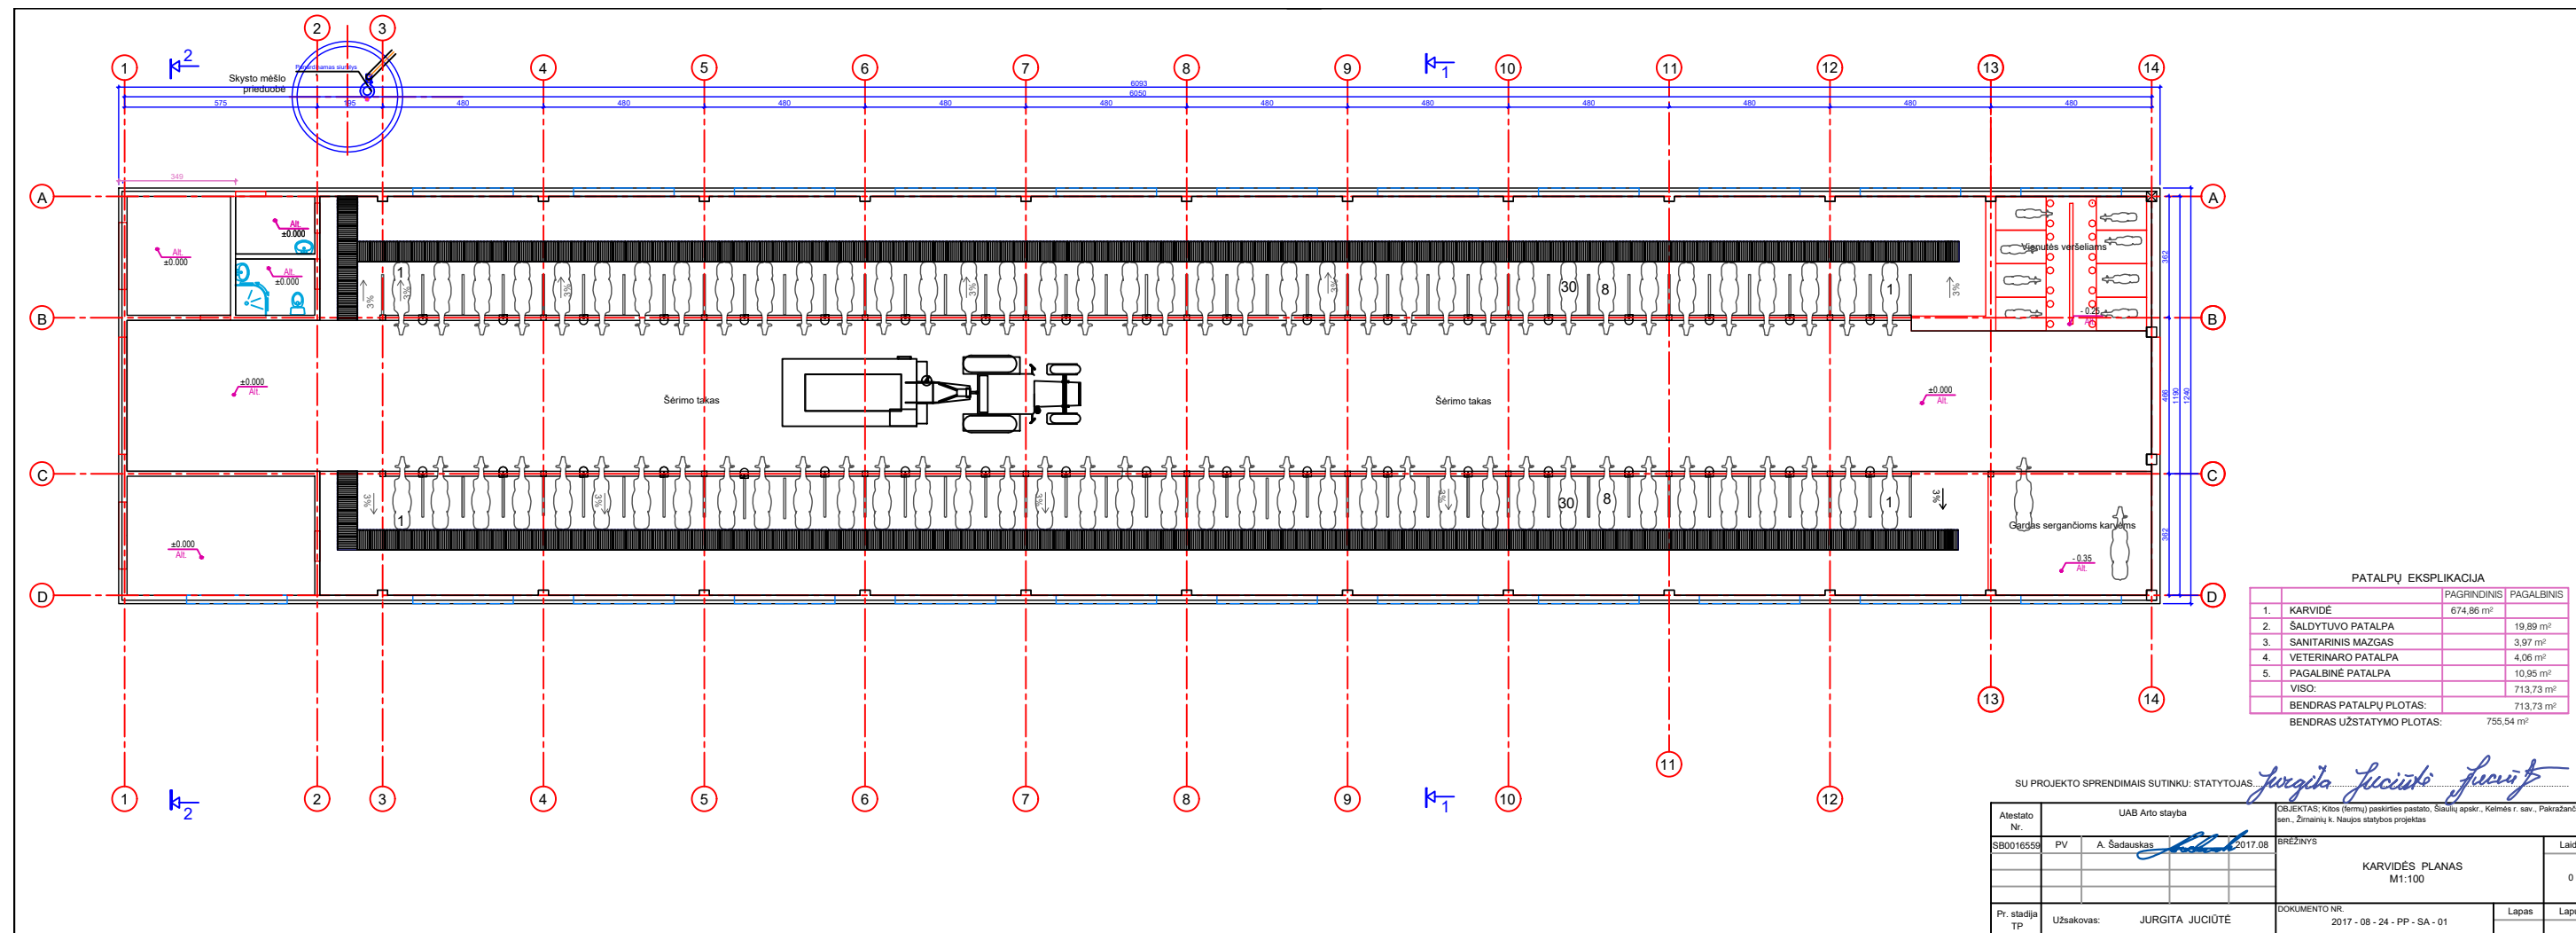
1 2 3 4 5 6 7 8 9 10 11 12 13 14

2

Skysto mėšlo prieduobė

Pasiurbiamas siurblys

1

6093
6050

575 195 480 480 480 480 480 480 480 480 480 480 480

349

A B C D

Alt. ±0.000

Alt. ±0.000

Alt. ±0.000

±0.000 Alt.

±0.000 Alt.

±0.000 Alt.

Vienutės veršeliams

- 0.25 Alt.

1 30 8 1

3% 3% 3% 3% 3% 3%

Šėrimo takas

Šėrimo takas

362
496
1190
1240
362

1 30 8 1

3% 3% 3% 3% 3%

Gardas sergančioms karvėms

- 0.35 Alt.

A B C D

1 2 3 4 5 6 7 8 9 10 11 12 13 14

2 1

PATALPŲ EKSPLIKACIJA

| | | PAGRINDINIS | PAGALBINIS |
|---|---|---|---|
| 1. | KARVIDĖ | 674,86 m² | |
| 2. | ŠALDYTUVO PATALPA | | 19,89 m² |
| 3. | SANITARINIS MAZGAS | | 3,97 m² |
| 4. | VETERINARO PATALPA | | 4,06 m² |
| 5. | PAGALBINĖ PATALPA | | 10,95 m² |
| | VISO: | | 713,73 m² |
| | BENDRAS PATALPŲ PLOTAS: | | 713,73 m² |
| | BENDRAS UŽSTATYMO PLOTAS: | 755,54 m² | |

SU PROJEKTO SPRENDIMAIS SUTINKU: STATYTOJAS Jurgita Juciūtė

Atestato Nr.
UAB Arto stayba
OBJEKTAS: Kitos (fermų) paskirties pastato, Šiaulių apskr., Kelmės r. sav., Pakražanč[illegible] sen., Žirnainių k. Naujos statybos projektas
SB0016559 PV A. Šadauskas 2017.08
BRĖŽINYS
KARVIDĖS PLANAS
M1:100
Laid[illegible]
0
Pr. stadija TP
Užsakovas: JURGITA JUCIŪTĖ
DOKUMENTO NR.
2017 - 08 - 24 - PP - SA - 01
Lapas
Lap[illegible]